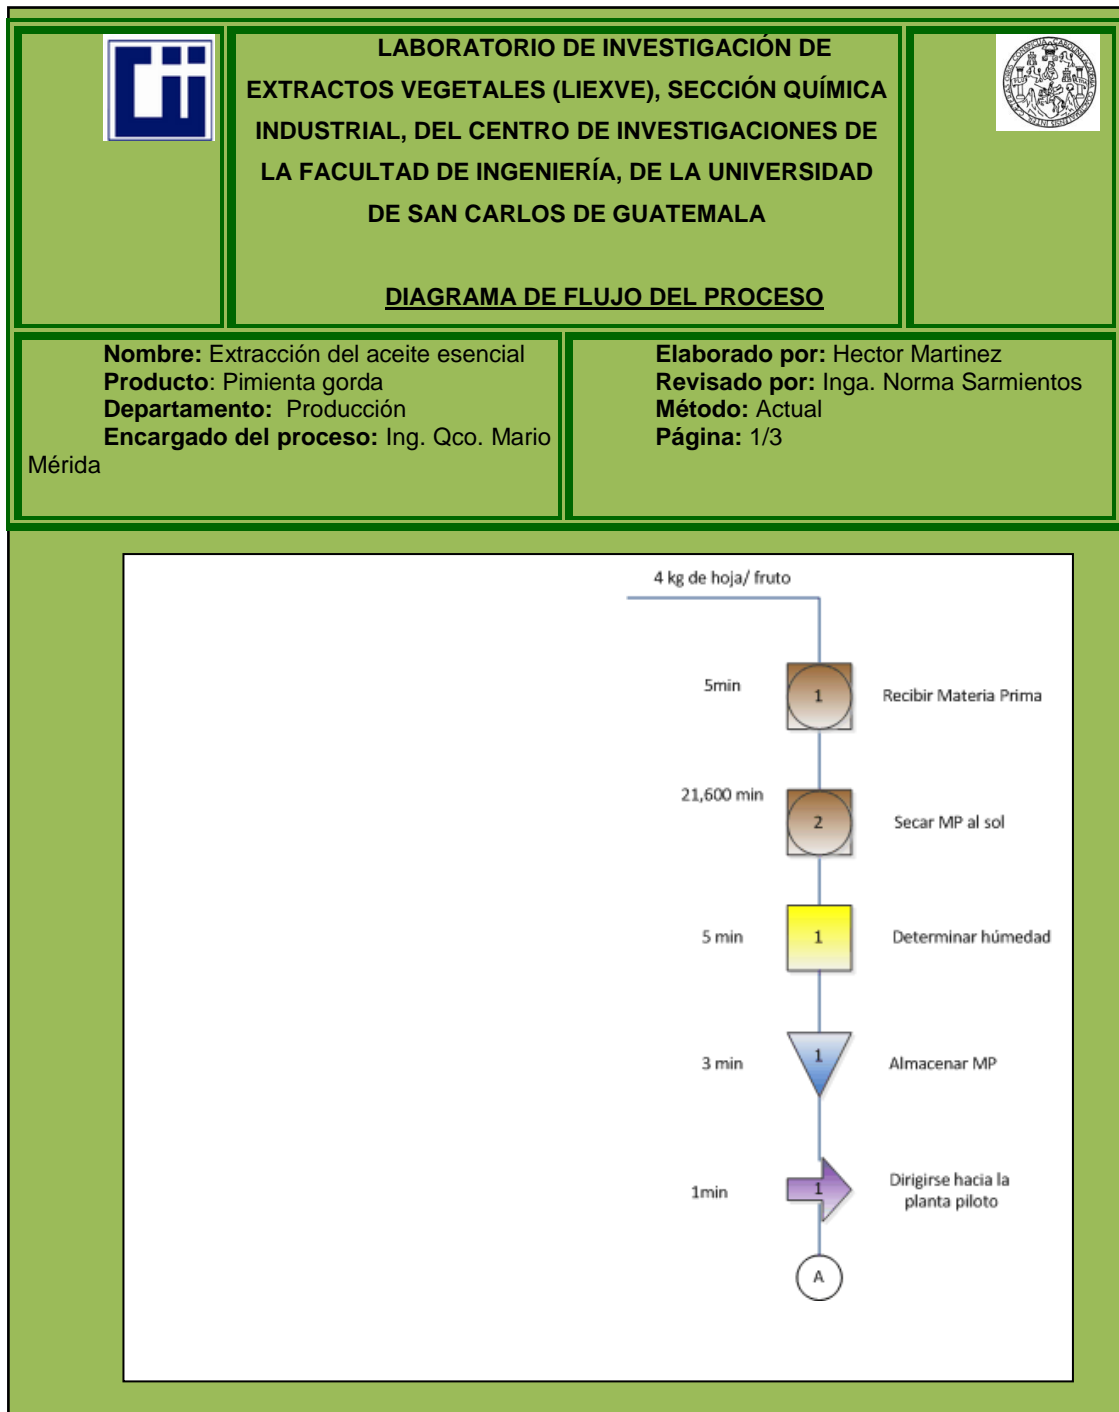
LABORATORIO DE INVESTIGACIÓN DE EXTRACTOS VEGETALES (LIEXVE), SECCIÓN QUÍMICA INDUSTRIAL, DEL CENTRO DE INVESTIGACIONES DE LA FACULTAD DE INGENIERÍA, DE LA UNIVERSIDAD DE SAN CARLOS DE GUATEMALA

DIAGRAMA DE FLUJO DEL PROCESO

**Nombre:** Extracción del aceite esencial
**Producto**: Pimienta gorda
**Departamento:** Producción
**Encargado del proceso:** Ing. Qco. Mario Mérida

**Elaborado por:** Hector Martinez
**Revisado por:** Inga. Norma Sarmientos
**Método:** Actual
**Página:** 1/3

4 kg de hoja/ fruto

5min
1
Recibir Materia Prima

21,600 min
2
Secar MP al sol

5 min
1
Determinar húmedad

3 min
1
Almacenar MP

1min
1
Dirigirse hacia la planta piloto

A